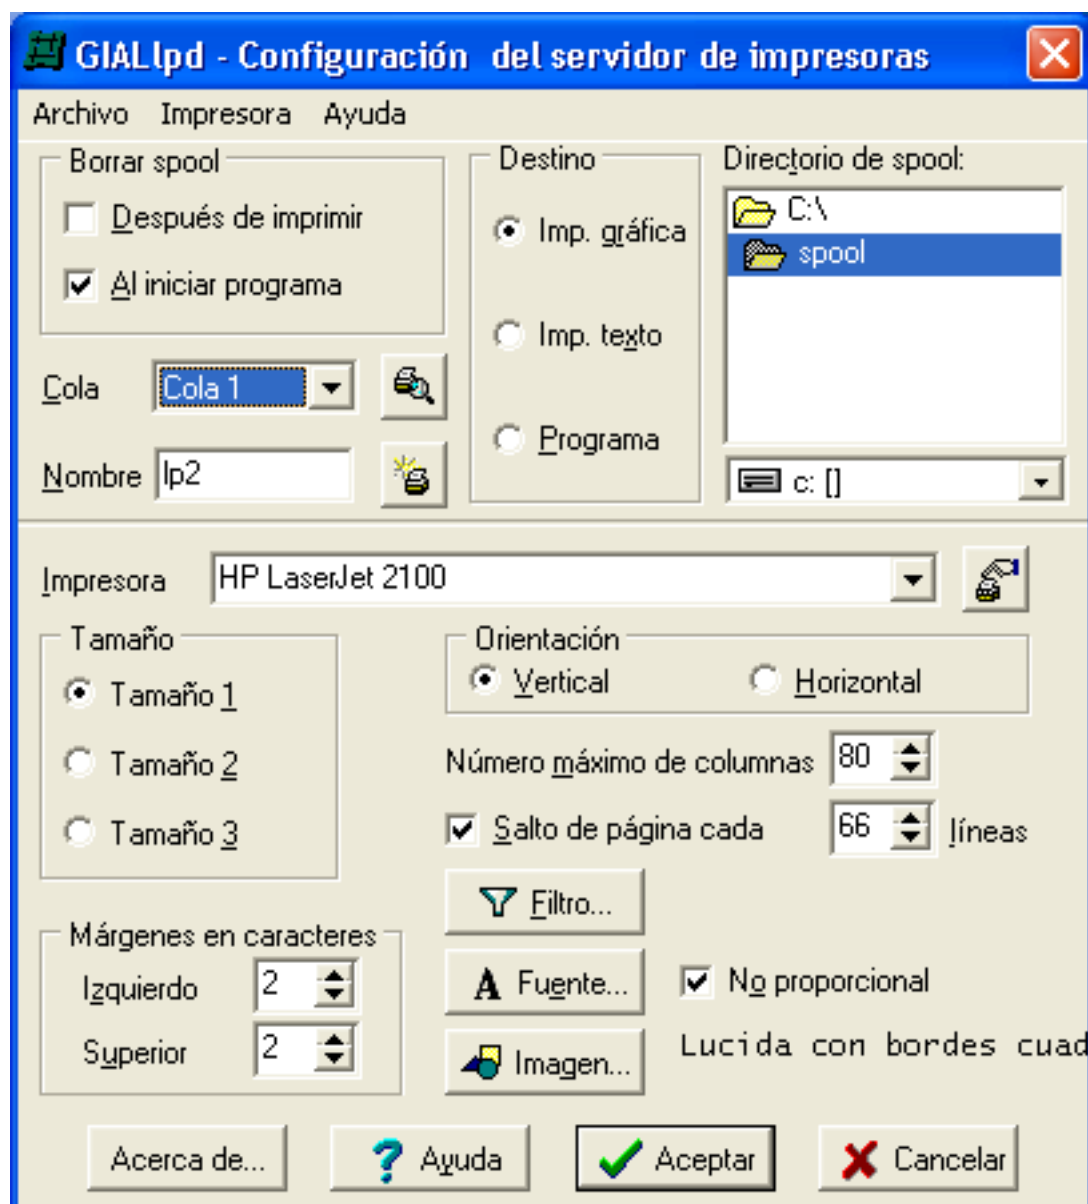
GIALlpd - Configuración del servidor de impresoras

Archivo Impresora Ayuda

Borrar spool
Después de imprimir
Al iniciar programa

Destino
Imp. gráfica
Imp. texto
Programa

Directorio de spool:
C:\
spool

c: []

Cola Cola 1

Nombre lp2

Impresora HP LaserJet 2100

Tamaño
Tamaño 1
Tamaño 2
Tamaño 3

Orientación
Vertical
Horizontal

Número máximo de columnas 80

Salto de página cada 66 líneas

Filtro...

Márgenes en caracteres
Izquierdo 2
Superior 2

Fuente...

No proporcional

Lucida con bordes cuad

Imagen...

Acerca de... Ayuda Aceptar Cancelar